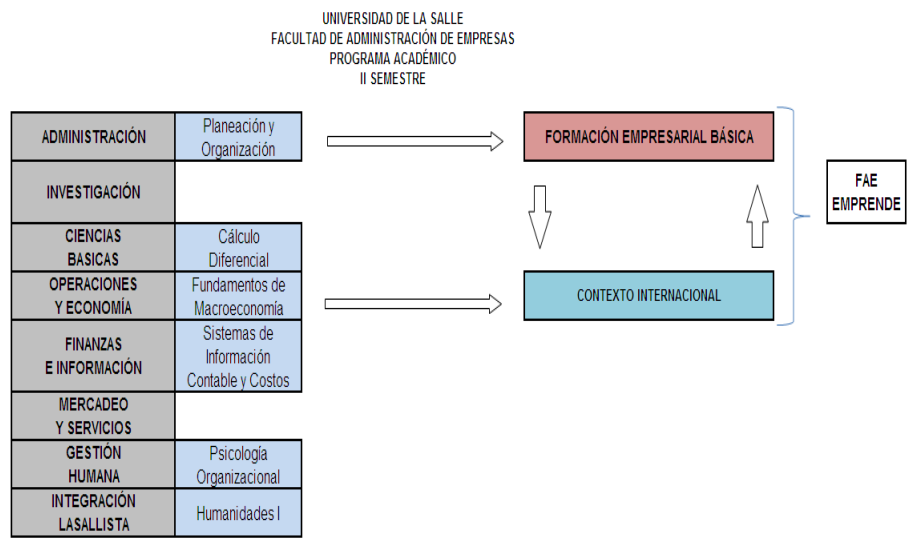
UNIVERSIDAD DE LA SALLE
FACULTAD DE ADMINISTRACIÓN DE EMPRESAS
PROGRAMA ACADÉMICO
II SEMESTRE

| | |
|---|---|
| ADMINISTRACIÓN | Planeación y Organización |
| INVESTIGACIÓN | |
| CIENCIAS BASICAS | Cálculo Diferencial |
| OPERACIONES Y ECONOMÍA | Fundamentos de Macroeconomía |
| FINANZAS E INFORMACIÓN | Sistemas de Información Contable y Costos |
| MERCADEO Y SERVICIOS | |
| GESTIÓN HUMANA | Psicología Organizacional |
| INTEGRACIÓN LASALLISTA | Humanidades I |

FORMACIÓN EMPRESARIAL BÁSICA

CONTEXTO INTERNACIONAL

FAE EMPRENDE